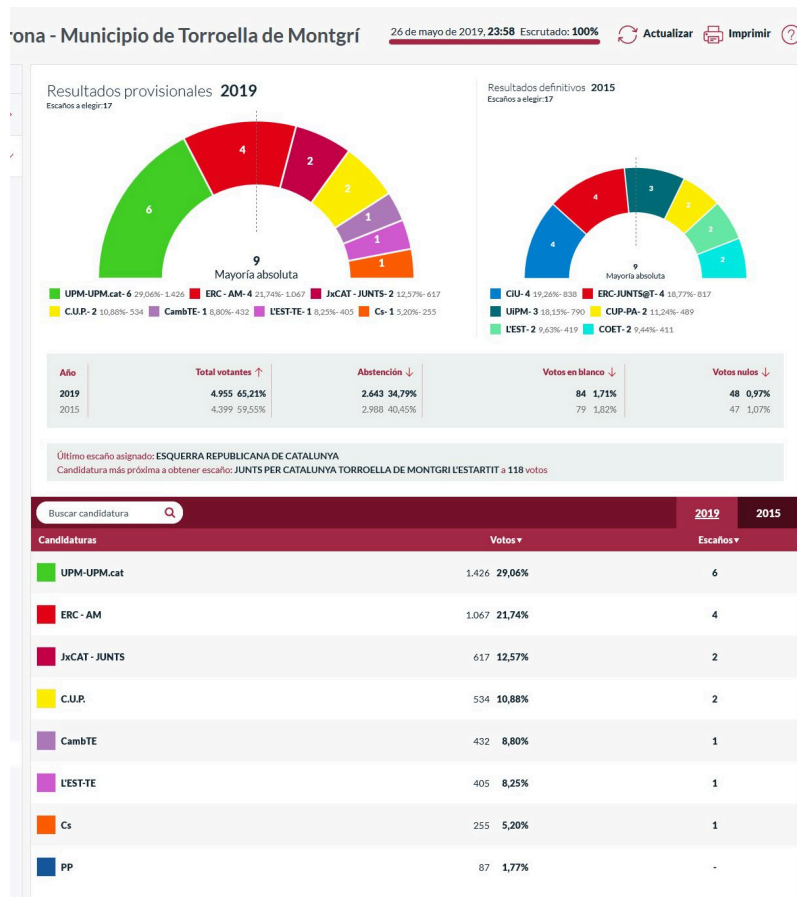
rona - Municipio de Torroella de Montgrí

26 de mayo de 2019, 23:58 Escrutado: 100%

Actualizar Imprimir

Resultados provisionales 2019
Escaños a elegir: 17

6 4 2 2 1 1 1

9
Mayoría absoluta

UPM-UPM.cat- 6 29,06%- 1.426
ERC - AM- 4 21,74%- 1.067
JxCAT - JUNTS- 2 12,57%- 617
C.U.P.- 2 10,88%- 534
CambTE- 1 8,80%- 432
L'EST-TE- 1 8,25%- 405
Cs- 1 5,20%- 255

Resultados definitivos 2015
Escaños a elegir: 17

4 4 3 2 2 2

9
Mayoría absoluta

CiU- 4 19,26%- 838
ERC-JUNTS@T- 4 18,77%- 817
UiPM- 3 18,15%- 790
CUP-PA- 2 11,24%- 489
L'EST- 2 9,63%- 419
COET- 2 9,44%- 411

| Año | Total votantes ↑ | Abstención ↓ | Votos en blanco ↓ | Votos nulos ↓ |
|---|---|---|---|---|
| 2019 | 4.955 65,21% | 2.643 34,79% | 84 1,71% | 48 0,97% |
| 2015 | 4.399 59,55% | 2.988 40,45% | 79 1,82% | 47 1,07% |

Último escaño asignado: ESQUERRA REPUBLICANA DE CATALUNYA
Candidatura más próxima a obtener escaño: JUNTS PER CATALUNYA TORROELLA DE MONTGRI L'ESTARTIT a 118 votos

Buscar candidatura

2019 2015

| Candidaturas | Votos▾ | Escaños▾ |
|---|---|---|
| UPM-UPM.cat | 1.426 29,06% | 6 |
| ERC - AM | 1.067 21,74% | 4 |
| JxCAT - JUNTS | 617 12,57% | 2 |
| C.U.P. | 534 10,88% | 2 |
| CambTE | 432 8,80% | 1 |
| L'EST-TE | 405 8,25% | 1 |
| Cs | 255 5,20% | 1 |
| PP | 87 1,77% | - |